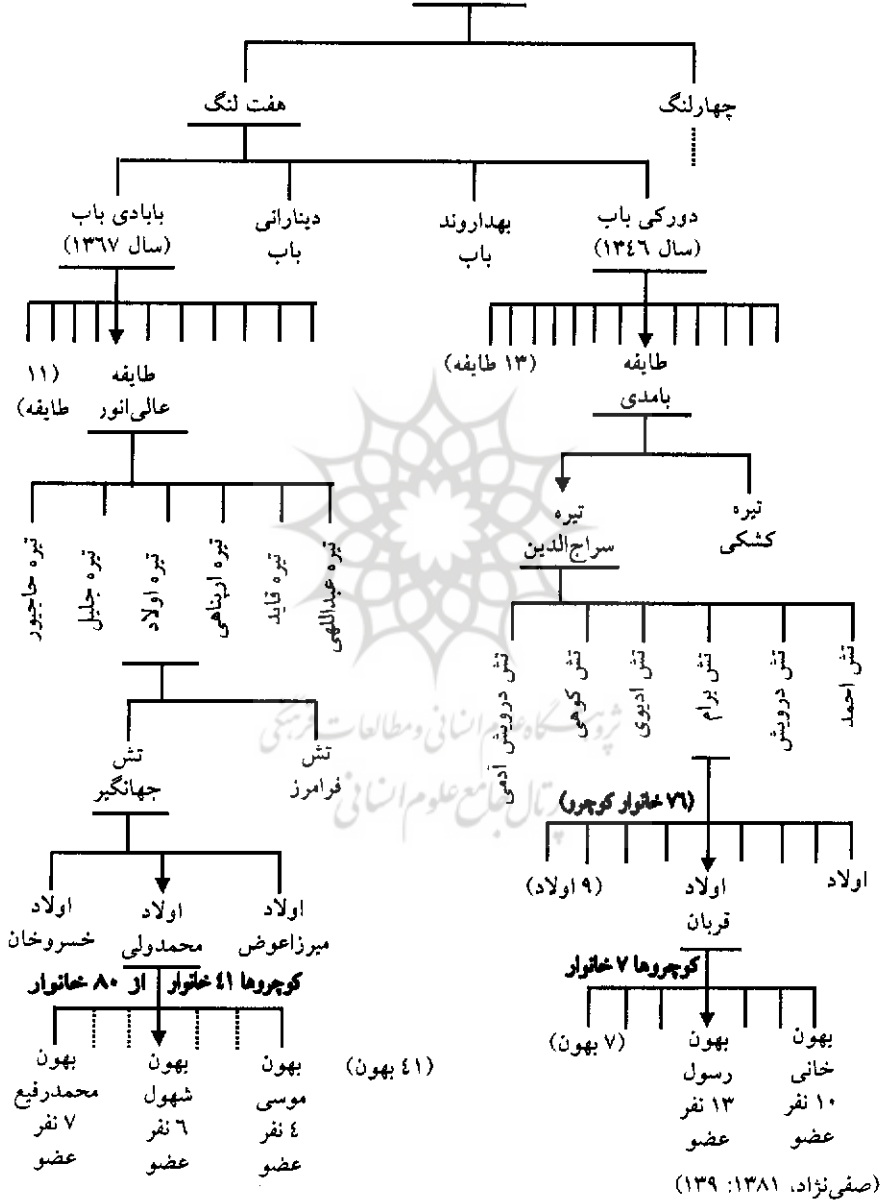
چهارلنگ

هفت لنگ

دورکی باب (سال ۱۳٤٦)

بهداروند باب

دینارانی باب

بابادی باب (سال ۱۳٦۷)

(۱۳ طایفه)

طایفه بامدی

طایفه عالی‌انور

(۱۱ طایفه)

تیره کشکی

تیره سراج‌الدین

تیره عبداللهی

تیره قاید

تیره اورپناهی

تیره اولاد

تیره جلیل

تیره حاجیور

تش احمد

تش درویش

تش برام

تش ادیوی

تش کوهی

تش درویش آدمی

تش فرامرز

تش جهانگیر

(۷٦ خانوار کوچرو)

اولاد

اولاد قربان

(۹ اولاد)

اولاد میرزاعوض

اولاد محمدولی

اولاد خسروخان

کوچروها ٤۱ خانوار از ۸۰ خانوار

کوچروها ۷ خانوار

بهون خانی ۱۰ نفر عضو

بهون رسول ۱۳ نفر عضو

(۷ بهون)

(٤۱ بهون)

بهون موسی ٤ نفر عضو

بهون شهول ٦ نفر عضو

بهون محمدرفیع ۷ نفر عضو

(صفی‌نژاد، ۱۳۸۱: ۱۳۹)

پژوهشگاه علوم انسانی و مطالعات فرهنگی
پرتال جامع علوم انسانی